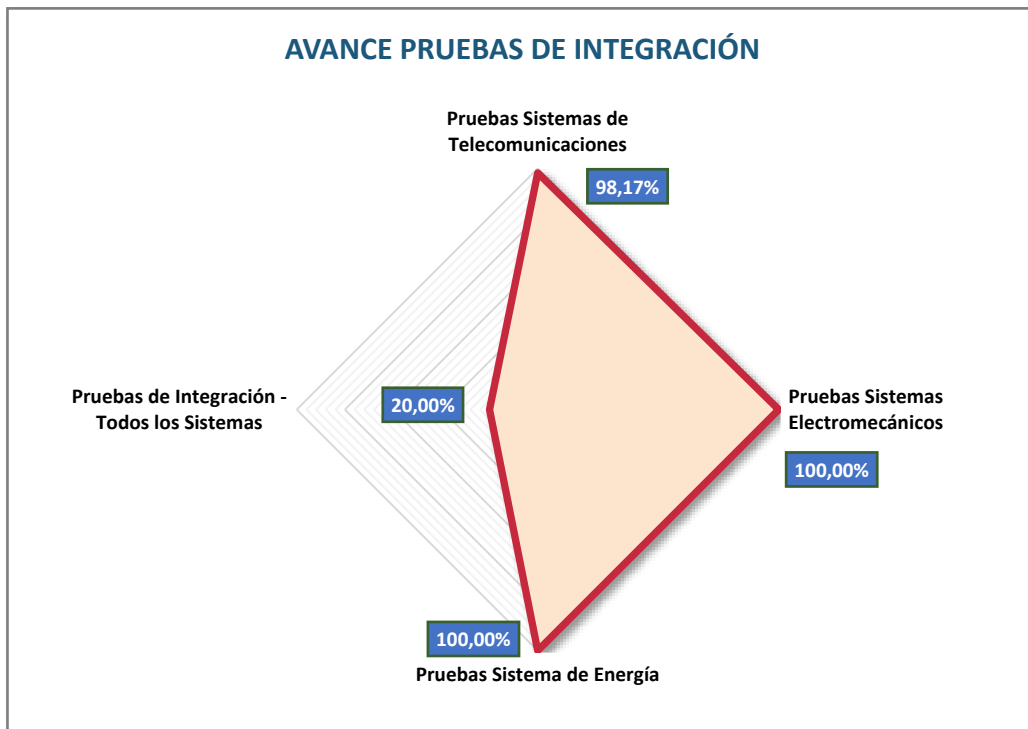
AVANCE PRUEBAS DE INTEGRACIÓN

Pruebas Sistemas de Telecomunicaciones

98,17%

Pruebas de Integración - Todos los Sistemas

20,00%

Pruebas Sistemas Electromecánicos

100,00%

100,00%

Pruebas Sistema de Energía